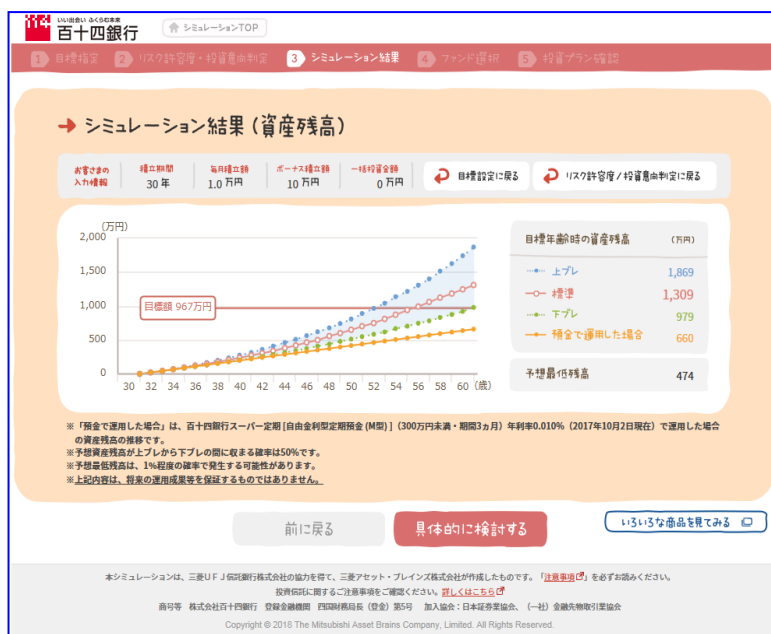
いい出会い ふくらむ未来
百十四銀行

シミュレーションTOP

1 目標設定　2 リスク許容度・投資意向判定　3 シミュレーション結果　4 ファンド選択　5 投資プラン確認

シミュレーション結果（資産残高）

| お客さまの入力情報 | 積立期間 30年 | 毎月積立額 1.0万円 | ボーナス積立額 10万円 | 一括投資金額 0万円 |
|---|---|---|---|---|

目標設定に戻る　リスク許容度／投資意向判定に戻る

（万円）
2,000
1,500
1,000
500
0
30 32 34 36 38 40 42 44 46 48 50 52 54 56 58 60（歳）
目標額 967万円

目標年齢時の資産残高　（万円）

| | |
|---|---|
| 上ブレ | 1,869 |
| 標準 | 1,309 |
| 下ブレ | 979 |
| 預金で運用した場合 | 660 |

予想最低残高　474

※「預金で運用した場合」は、百十四銀行スーパー定期 [自由金利型定期預金 (M型)]（300万円未満・期間3ヵ月）年利率0.010%（2017年10月2日現在）で運用した場合の資産残高の推移です。
※予想資産残高が上ブレから下ブレの間に収まる確率は50%です。
※予想最低残高は、1%程度の確率で発生する可能性があります。
※上記内容は、将来の運用成果等を保証するものではありません。

前に戻る　具体的に検討する　いろいろな商品を見てみる

本シミュレーションは、三菱ＵＦＪ信託銀行株式会社の協力を得て、三菱アセット・ブレインズ株式会社が作成したものです。「注意事項」を必ずお読みください。
投資信託に関するご注意事項をご確認ください。詳しくはこちら
商号等　株式会社百十四銀行　登録金融機関　四国財務局長（登金）第5号　加入協会：日本証券業協会、（一社）金融先物取引業協会
Copyright © 2018 The Mitsubishi Asset Brains Company, Limited. All Rights Reserved.